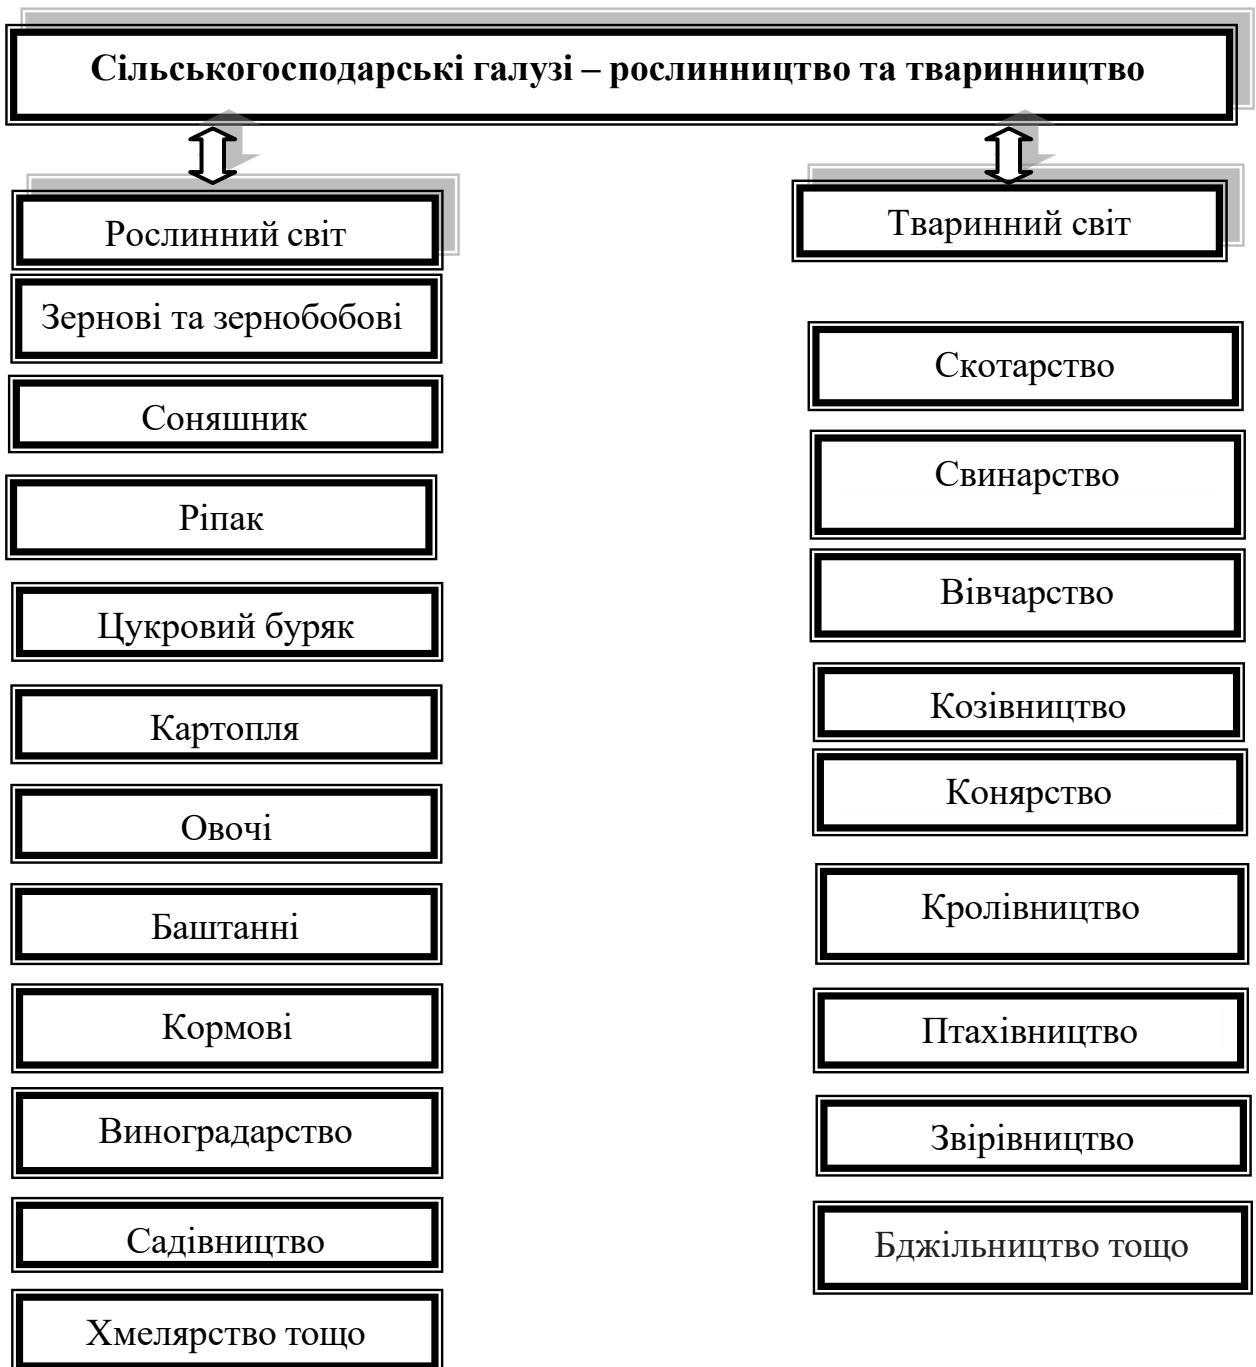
**Сільськогосподарські галузі – рослинництво та тваринництво**

Рослинний світ

Зернові та зернобобові

Соняшник

Ріпак

Цукровий буряк

Картопля

Овочі

Баштанні

Кормові

Виноградарство

Садівництво

Хмелярство тощо

Тваринний світ

Скотарство

Свинарство

Вівчарство

Козівництво

Конярство

Кролівництво

Птахівництво

Звірівництво

Бджільництво тощо